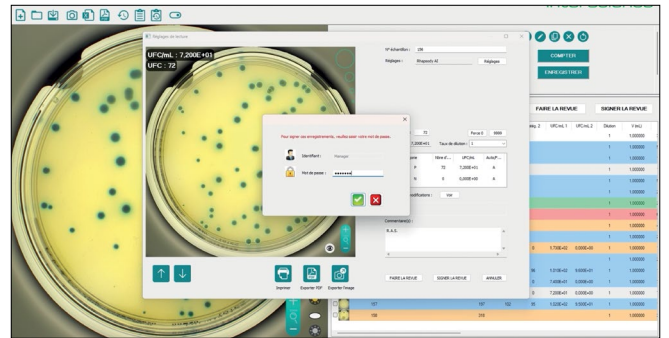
Réglage de lecture

UFC/mL : 7,200E+01
UFC : 72

N° échantillon : 236
Réglage : Rhapsody AI
Réglages

COMPTER
ENREGISTRER

FAIRE LA REVUE
SIGNER LA REVUE

72
Pavé 0
9999
7,200E+01
Taux de dilution : 1

Nbre d'...
UFC/mL
Auto/P...
72
7,200E+01
A
0
0,000E+00
A

Modifications : 0/0

Commentaire(s) :
R.A.S.

FAIRE LA REVUE
SIGNER LA REVUE
ANNULER

Pour signer vos enregistrements, veuillez saisir votre mot de passe.
Identifiant :
Manager
Mot de passe :
••••••••

Imprimer
Exporter PDF
Exporter l'image

...eq. 2
UFC/mL 1
UFC/mL 2
Dilution
V (mL)
1
1,000000
1
1,000000
1
1,000000
1
1,000000
1
1,000000
1
1,000000
1
1,000000
1
1,000000
1
1,000000
1
1,000000
0
5,700E+02
0,000E+00
1
1,000000
1
1,000000
96
1,510E+02
9,600E+01
1
1,000000
0
1,600E+01
0,000E+00
1
1,000000
0
7,200E+01
0,000E+00
1
1,000000
95
1,520E+02
9,500E+01
1
1,000000
157
157
152
95
158
316